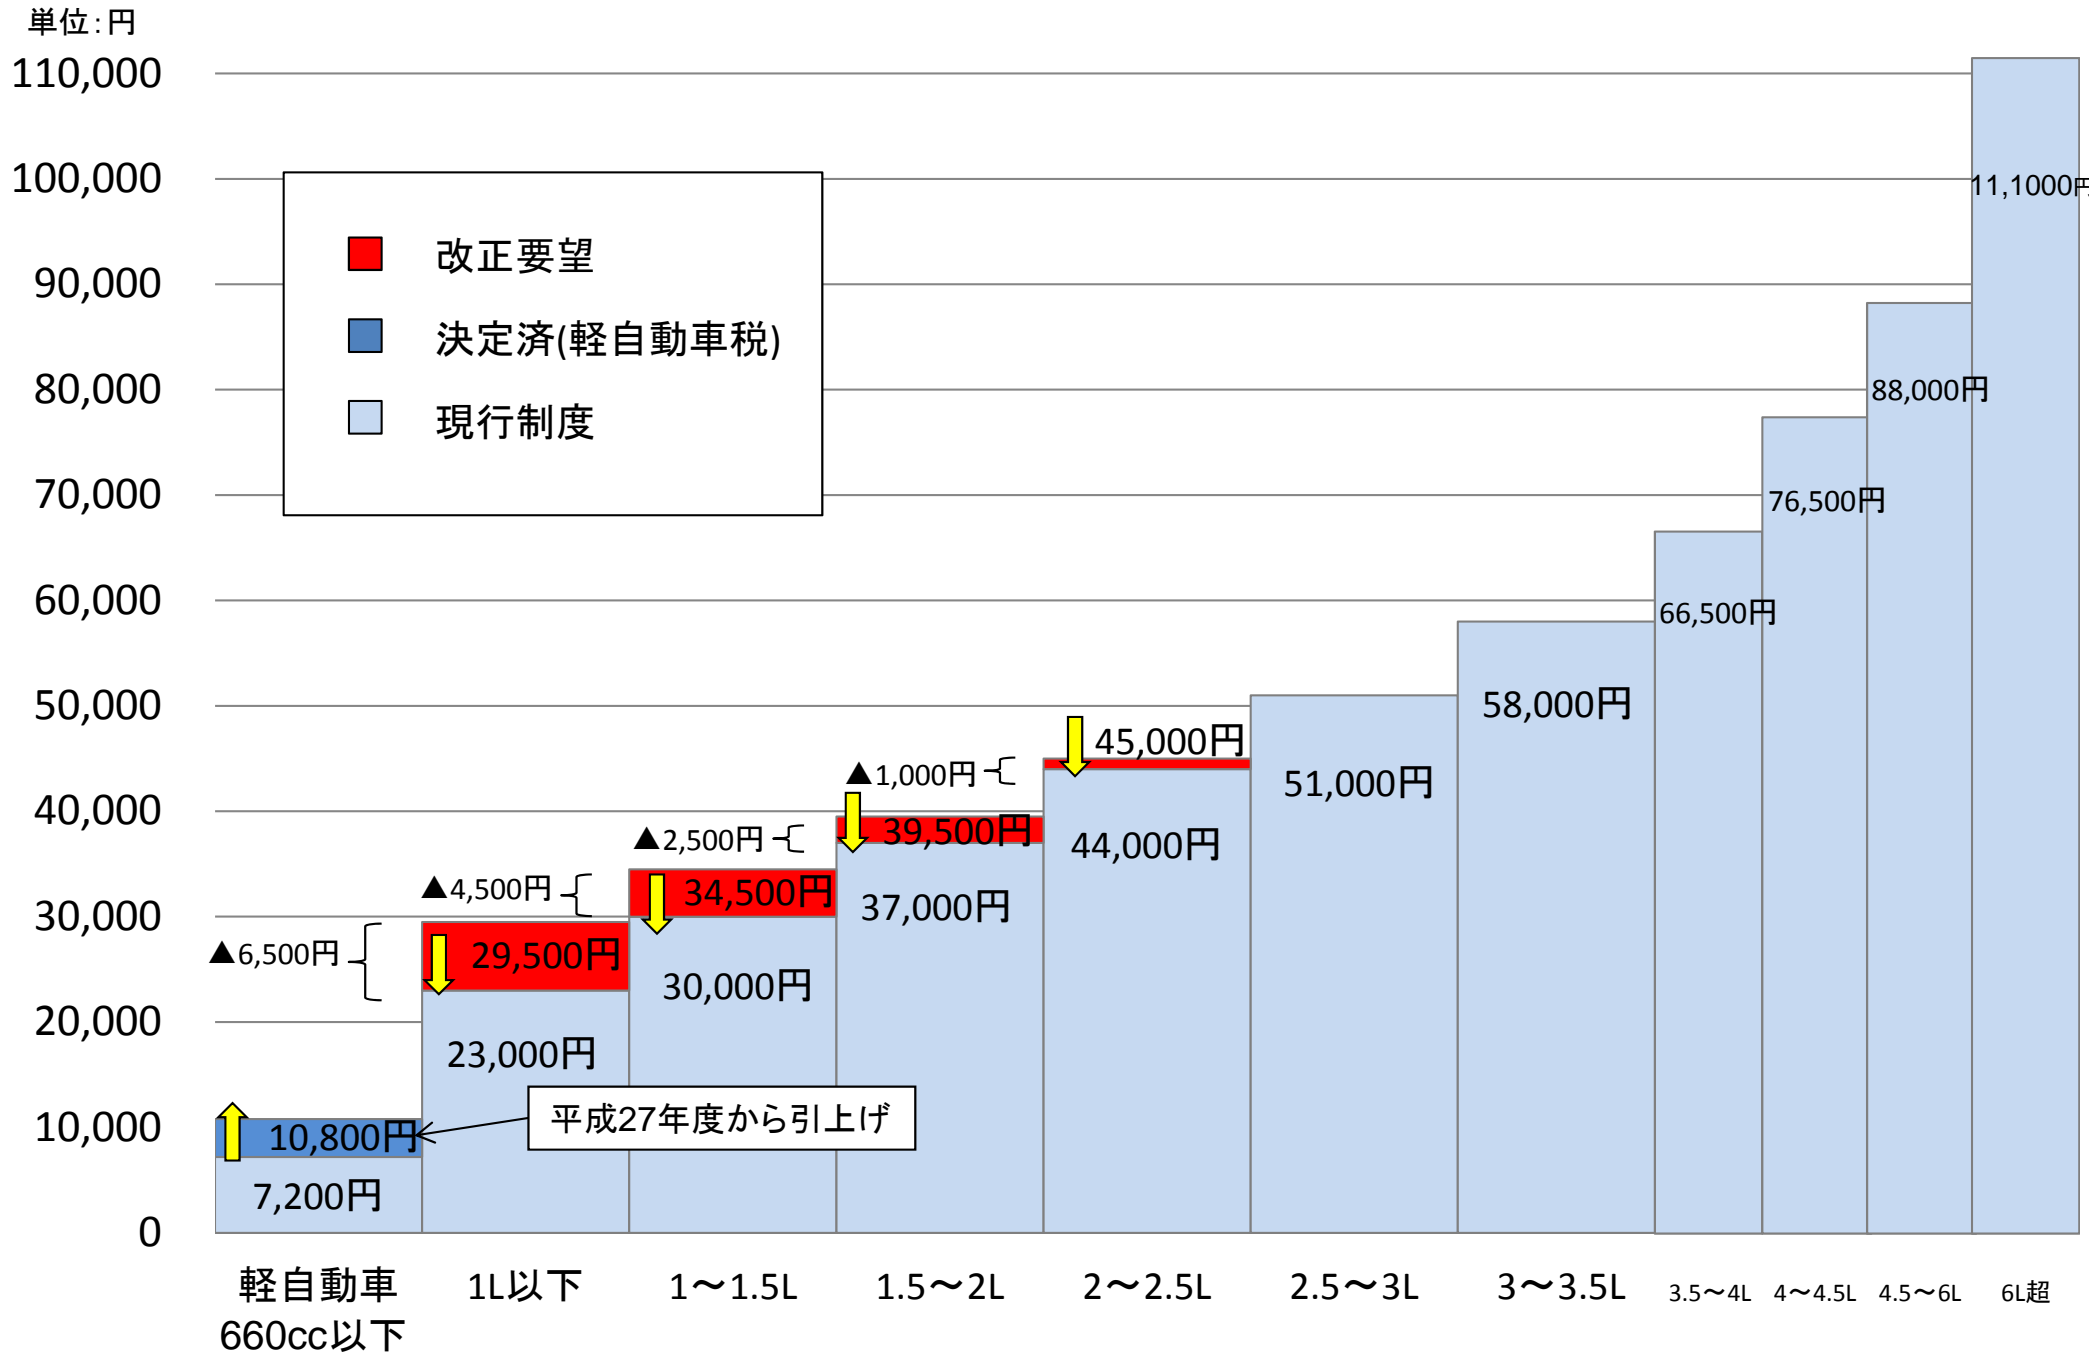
単位:円

110,000
100,000
90,000
80,000
70,000
60,000
50,000
40,000
30,000
20,000
10,000
0

改正要望
決定済(軽自動車税)
現行制度

11,1000円
88,000円
76,500円
66,500円
58,000円
51,000円
45,000円
44,000円
▲1,000円
39,500円
37,000円
▲2,500円
34,500円
30,000円
▲4,500円
29,500円
23,000円
▲6,500円
10,800円
7,200円
平成27年度から引上げ

軽自動車 660cc以下
1L以下
1〜1.5L
1.5〜2L
2〜2.5L
2.5〜3L
3〜3.5L
3.5〜4L
4〜4.5L
4.5〜6L
6L超